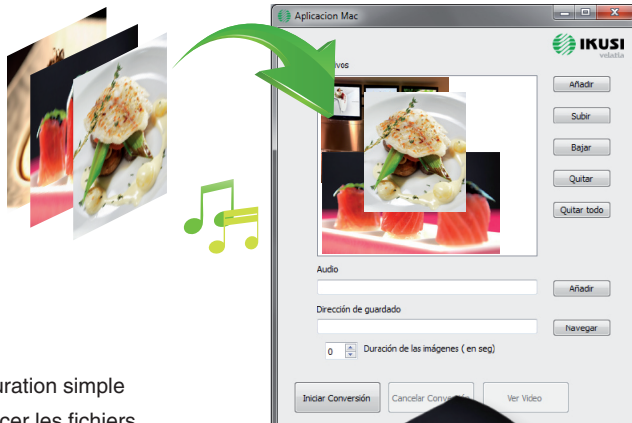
Aplicacion Mac

IKUSI
velatia

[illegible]vos

Añadir

Subir

Bajar

Quitar

Quitar todo

Audio

Añadir

Dirección de guardado

Navegar

0 Duración de las imágenes ( en seg)

Iniciar Conversión

Cancelar Conv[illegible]

Ver Video

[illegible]uration simple

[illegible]cer les fichiers